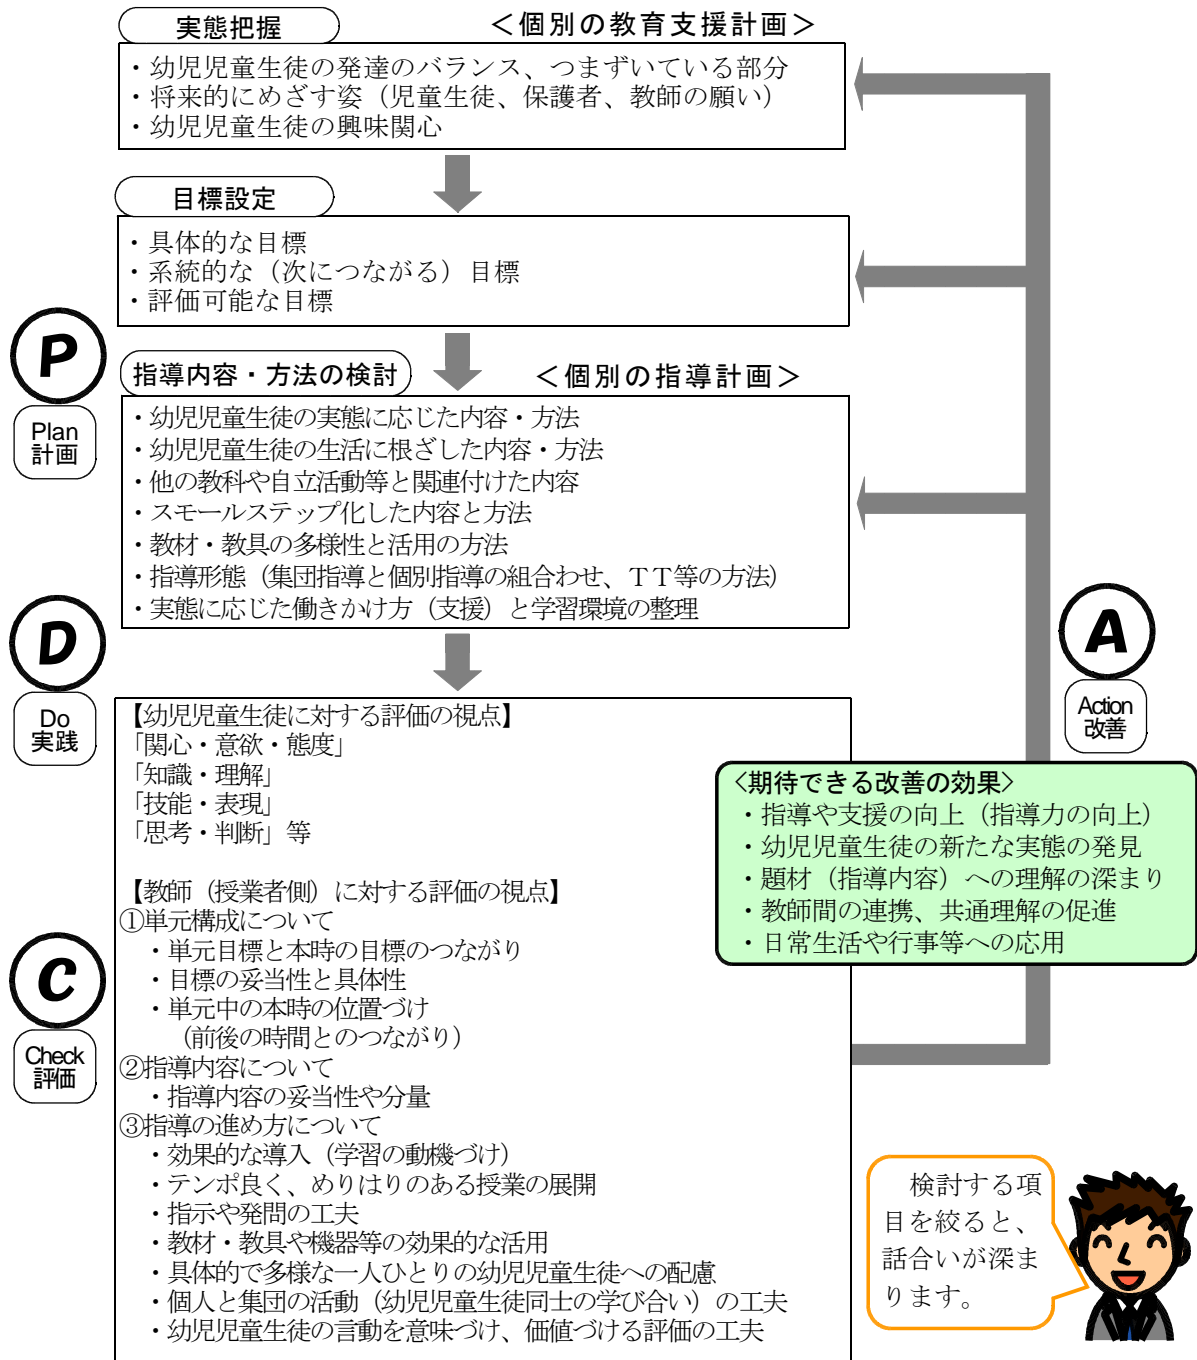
実態把握

＜個別の教育支援計画＞

・幼児児童生徒の発達のバランス、つまずいている部分
・将来的にめざす姿（児童生徒、保護者、教師の願い）
・幼児児童生徒の興味関心

目標設定

・具体的な目標
・系統的な（次につながる）目標
・評価可能な目標

P
Plan
計画

指導内容・方法の検討

＜個別の指導計画＞

・幼児児童生徒の実態に応じた内容・方法
・幼児児童生徒の生活に根ざした内容・方法
・他の教科や自立活動等と関連付けた内容
・スモールステップ化した内容と方法
・教材・教具の多様性と活用の方法
・指導形態（集団指導と個別指導の組合わせ、ＴＴ等の方法）
・実態に応じた働きかけ方（支援）と学習環境の整理

D
Do
実践

A
Action
改善

【幼児児童生徒に対する評価の視点】
「関心・意欲・態度」
「知識・理解」
「技能・表現」
「思考・判断」等

【教師（授業者側）に対する評価の視点】
①単元構成について
・単元目標と本時の目標のつながり
・目標の妥当性と具体性
・単元中の本時の位置づけ
（前後の時間とのつながり）
②指導内容について
・指導内容の妥当性や分量
③指導の進め方について
・効果的な導入（学習の動機づけ）
・テンポ良く、めりはりのある授業の展開
・指示や発問の工夫
・教材・教具や機器等の効果的な活用
・具体的で多様な一人ひとりの幼児児童生徒への配慮
・個人と集団の活動（幼児児童生徒同士の学び合い）の工夫
・幼児児童生徒の言動を意味づけ、価値づける評価の工夫

C
Check
評価

〈期待できる改善の効果〉
・指導や支援の向上（指導力の向上）
・幼児児童生徒の新たな実態の発見
・題材（指導内容）への理解の深まり
・教師間の連携、共通理解の促進
・日常生活や行事等への応用

検討する項目を絞ると、話合いが深まります。